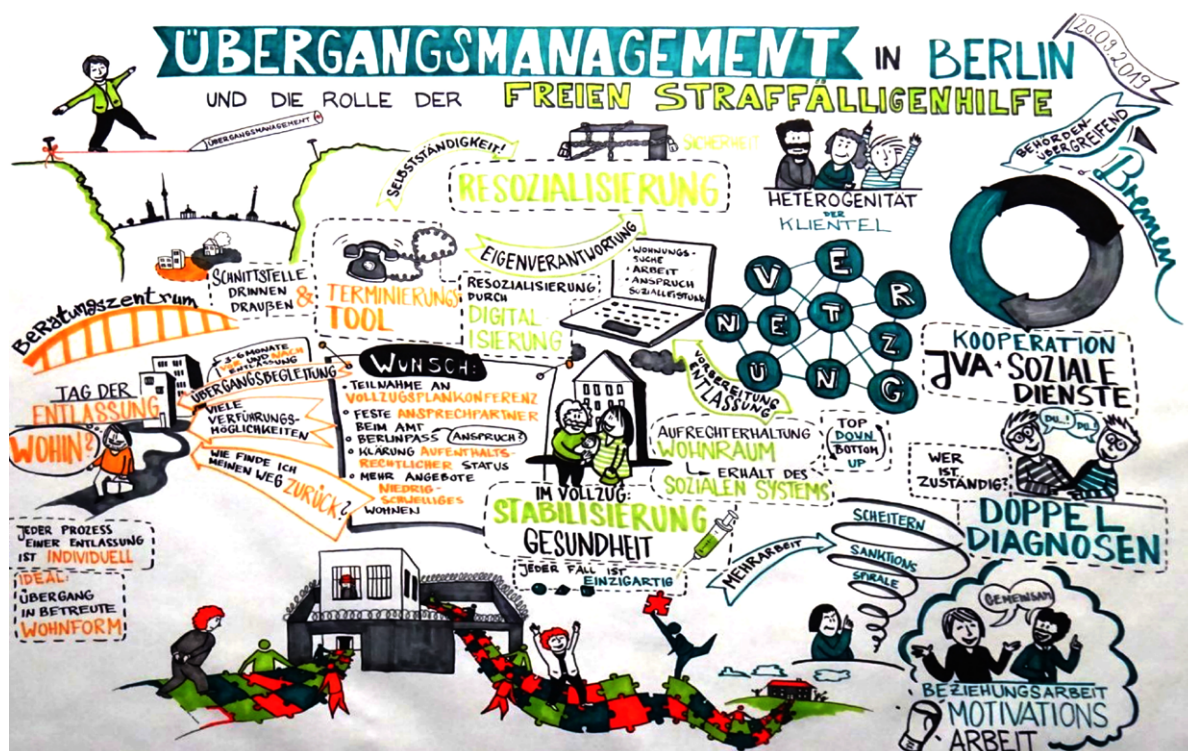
ÜBERGANGSMANAGEMENT IN BERLIN
UND DIE ROLLE DER FREIEN STRAFFÄLLIGENHILFE

20.09.2019

ÜBERGANGSMANAGEMENT

SELBSTSTÄNDIGKEIT!

SICHERHEIT

RESOZIALISIERUNG

HETEROGENITÄT DER KLIENTEL

BEHÖRDEN-ÜBERGREIFEND

Bremen

SCHNITTSTELLE DRINNEN DRAUßEN &

TERMINIERUNGS TOOL

EIGENVERANTWORTUNG

RESOZIALISIERUNG DURCH DIGITALISIERUNG

- WOHNUNGSSUCHE
- ARBEIT
- ANSPRUCH SOZIALLEISTUNG

V E R N E T Z U N G

Beratungszentrum

3-6 MONATE UND NACH ENTLASSUNG

ÜBERGANGSBEGLEITUNG

TAG DER ENTLASSUNG

WOHIN?

VIELE VERFÜHRUNGSMÖGLICHKEITEN

WIE FINDE ICH MEINEN WEG ZURÜCK?

WUNSCH:
- TEILNAHME AN VOLLZUGSPLANKONFERENZ
- FESTE ANSPRECHPARTNER BEIM AMT
- BERLINPASS (ANSPRUCH?)
- KLÄRUNG AUFENTHALTSRECHTLICHER STATUS
- MEHR ANGEBOTE NIEDRIGSCHWELLIGES WOHNEN

VORBEREITUNG ENTLASSUNG

KOOPERATION JVA + SOZIALE DIENSTE

AUFRECHTERHALTUNG WOHNRAUM
↳ ERHALT DES SOZIALEN SYSTEMS

TOP DOWN BOTTOM UP

WER IST ZUSTÄNDIG?

DU! DU!

DOPPEL DIAGNOSEN

JEDER PROZESS EINER ENTLASSUNG IST INDIVIDUELL

IDEAL: ÜBERGANG IN BETREUTE WOHNFORM

IM VOLLZUG: STABILISIERUNG GESUNDHEIT

JEDER FALL IST EINZIGARTIG

MEHRARBEIT

SCHEITERN
SANKTIONS SPIRALE

GEMEINSAM

BEZIEHUNGSARBEIT
MOTIVATIONSARBEIT